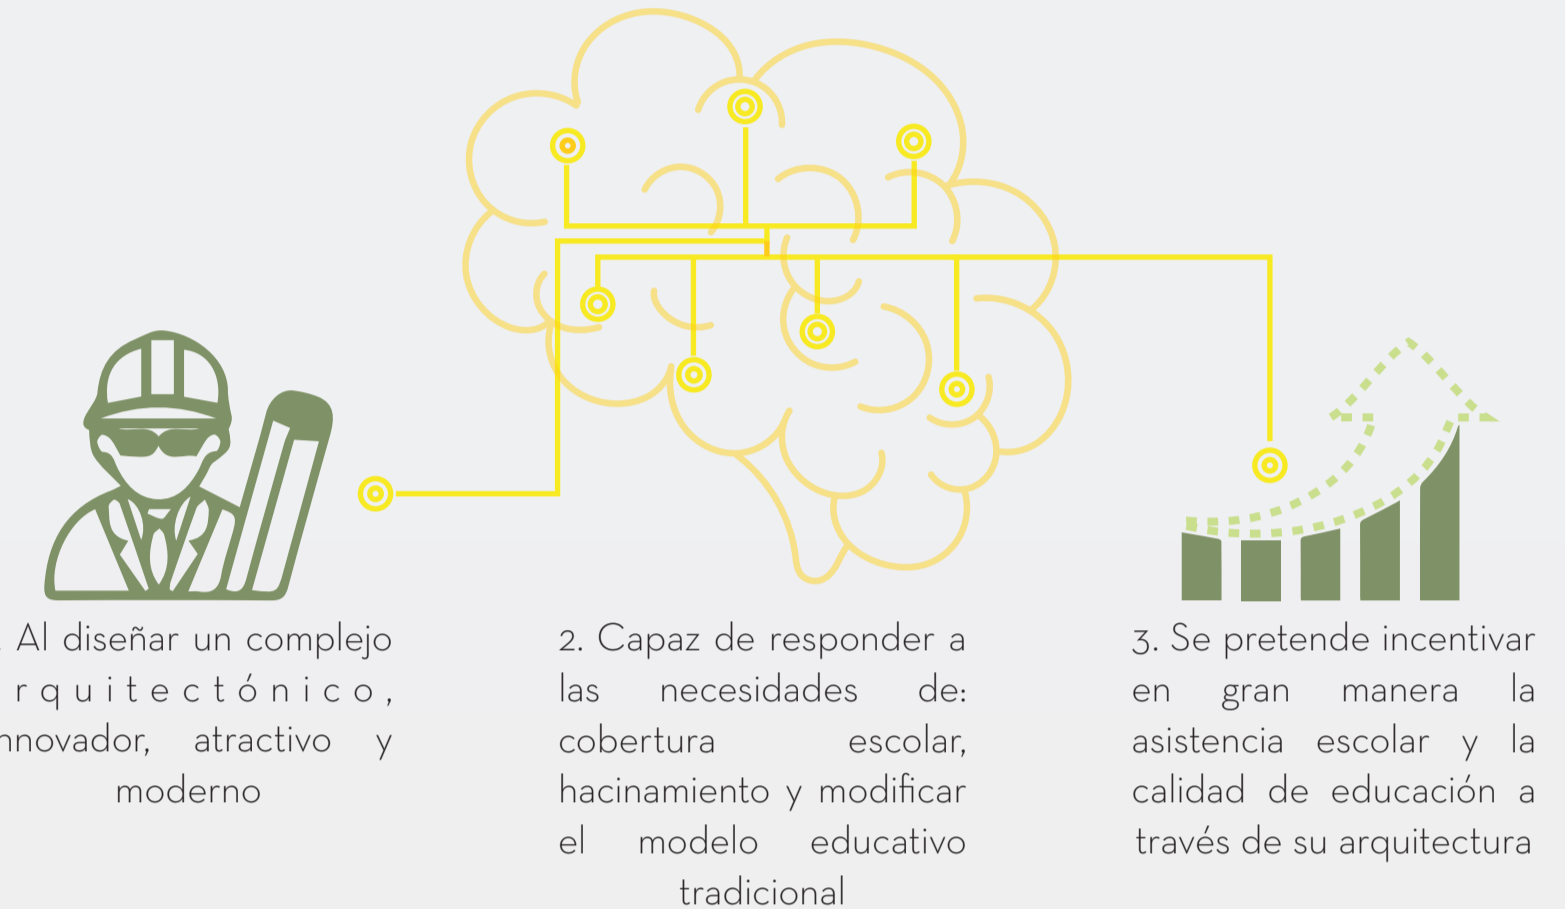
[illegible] Al diseñar un complejo rquitectónico, nnovador, atractivo y moderno

2. Capaz de responder a las necesidades de: cobertura escolar, hacinamiento y modificar el modelo educativo tradicional

3. Se pretende incentivar en gran manera la asistencia escolar y la calidad de educación a través de su arquitectura